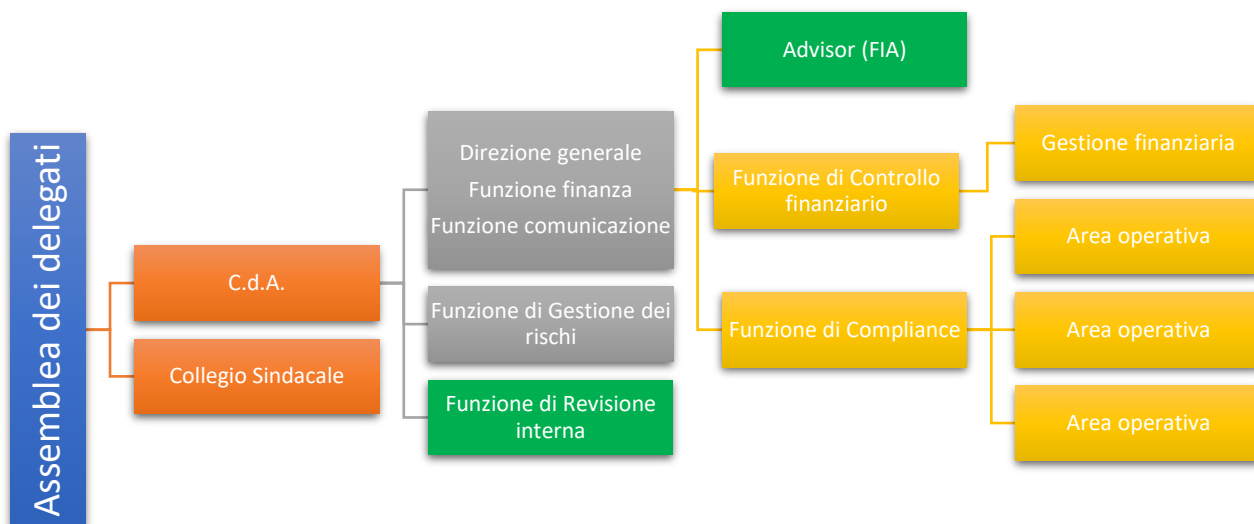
Assemblea dei delegati

C.d.A.

Collegio Sindacale

Direzione generale
Funzione finanza
Funzione comunicazione

Funzione di Gestione dei rischi

Funzione di Revisione interna

Advisor (FIA)

Funzione di Controllo finanziario

Funzione di Compliance

Gestione finanziaria

Area operativa

Area operativa

Area operativa